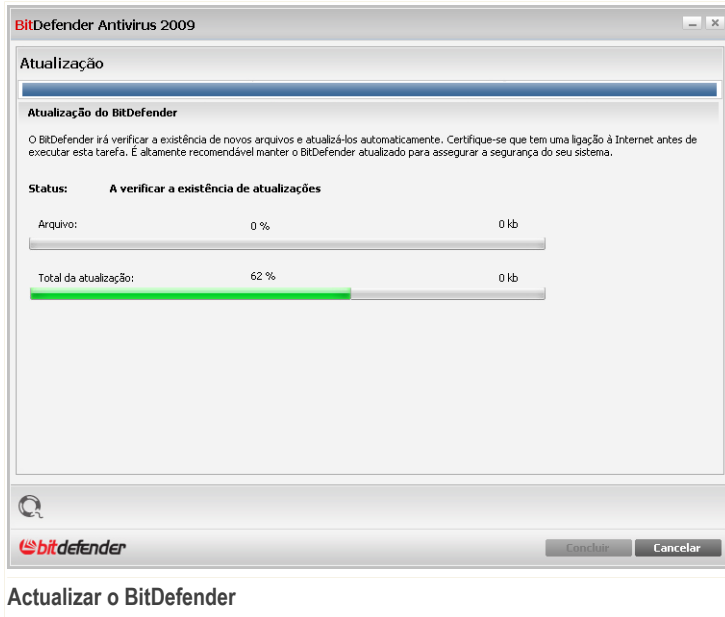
BitDefender Antivirus 2009

Atualização

Atualização do BitDefender

O BitDefender irá verificar a existência de novos arquivos e atualizá-los automaticamente. Certifique-se que tem uma ligação à Internet antes de executar esta tarefa. É altamente recomendável manter o BitDefender atualizado para assegurar a segurança do seu sistema.

Status: A verificar a existência de atualizações

Arquivo: 0 % 0 kb

Total da atualização: 62 % 0 kb

bitdefender

Concluir Cancelar

Actualizar o BitDefender